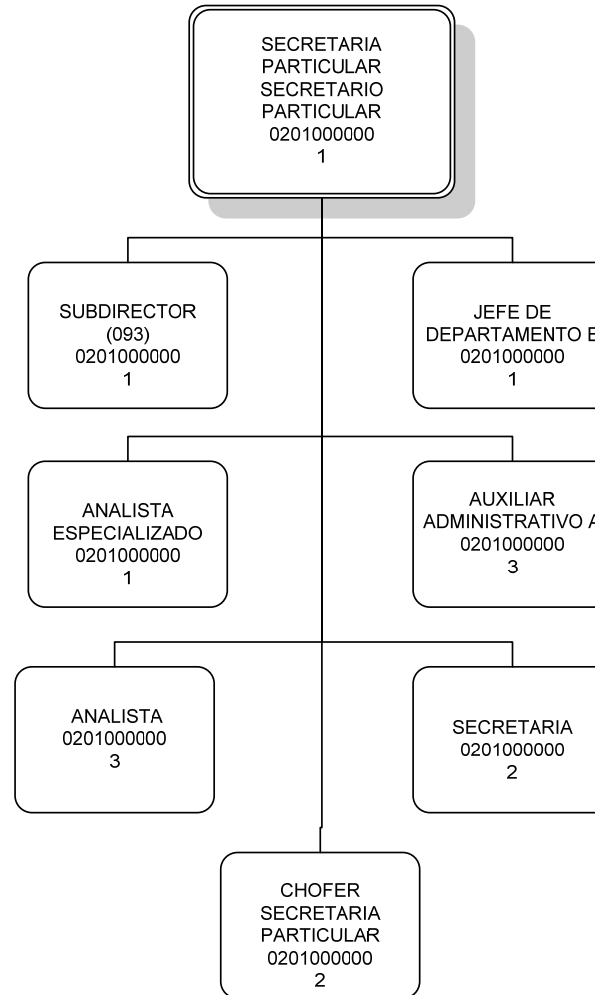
SECRETARIA PARTICULAR
SECRETARIO PARTICULAR
0201000000
1

SUBDIRECTOR
(093)
0201000000
1

JEFE DE DEPARTAMENTO B
0201000000
1

ANALISTA ESPECIALIZADO
0201000000
1

AUXILIAR ADMINISTRATIVO A
0201000000
3

ANALISTA
0201000000
3

SECRETARIA
0201000000
2

CHOFER
SECRETARIA PARTICULAR
0201000000
2